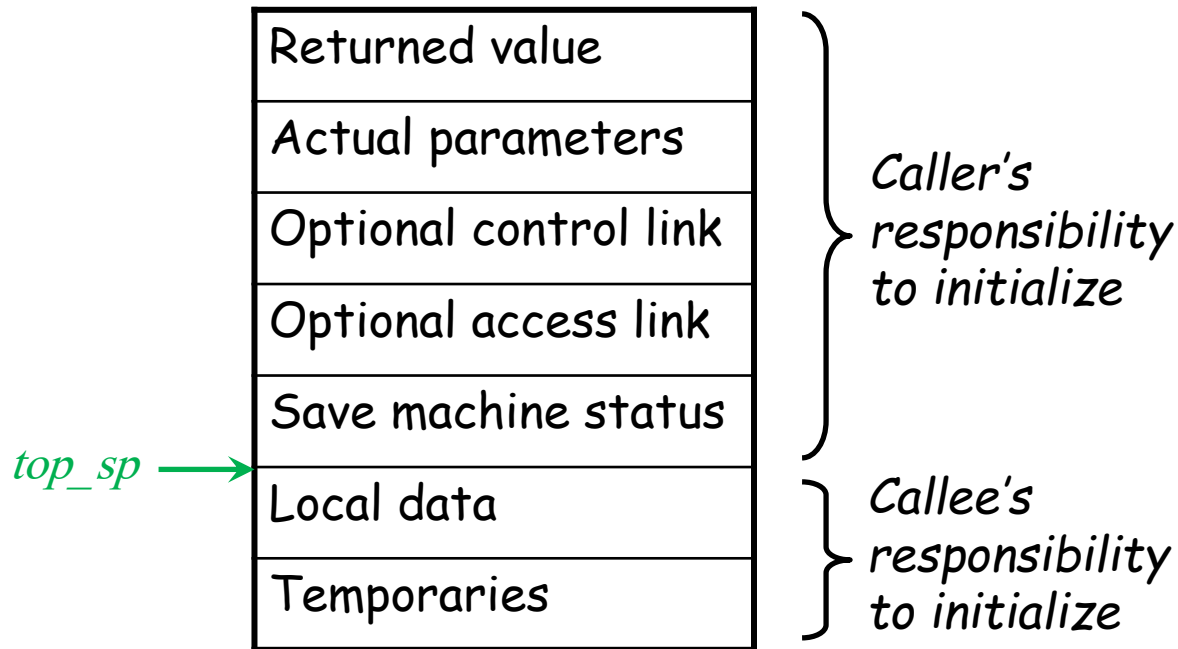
| Returned value |
|---|
| Actual parameters |
| Optional control link |
| Optional access link |
| Save machine status |
| Local data |
| Temporaries |

Caller's responsibility to initialize

top_sp

Callee's responsibility to initialize